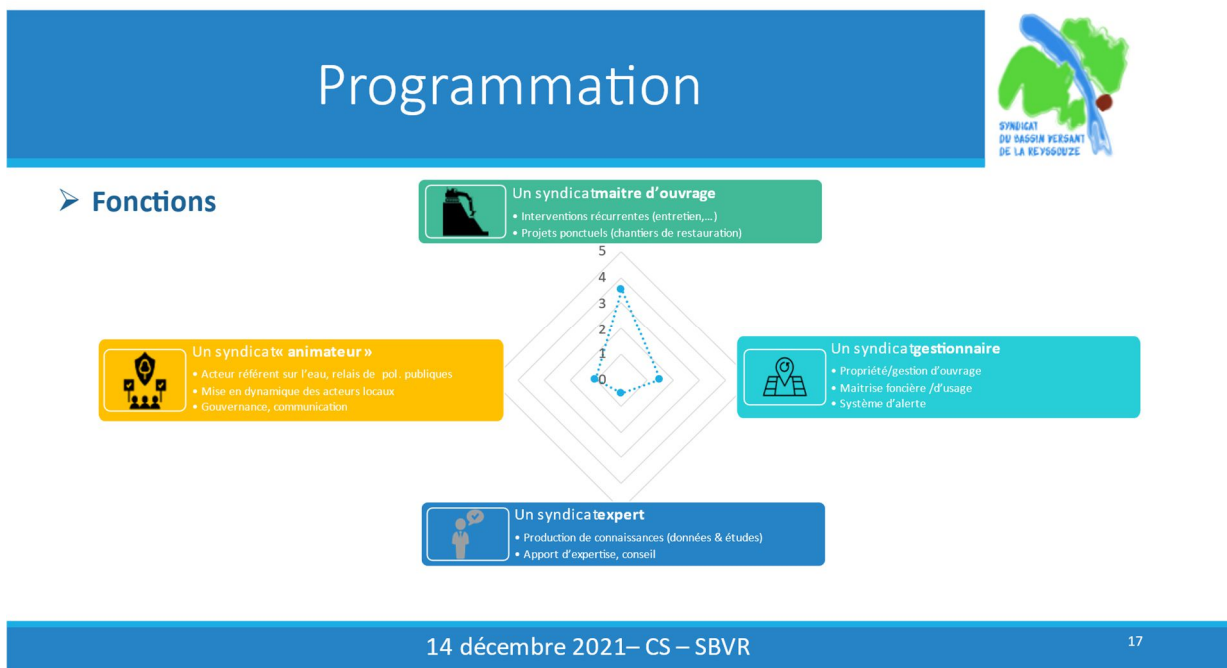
Programmation

SYNDICAT DU BASSIN VERSANT DE LA REYSSOUZE

Fonctions

Un syndicat maitre d'ouvrage
• Interventions récurrentes (entretien,…)
• Projets ponctuels (chantiers de restauration)

5
4
3
2
1
0

Un syndicat « animateur »
• Acteur référent sur l'eau, relais de pol. publiques
• Mise en dynamique des acteurs locaux
• Gouvernance, communication

Un syndicat gestionnaire
• Propriété/gestion d'ouvrage
• Maitrise foncière /d'usage
• Système d'alerte

Un syndicat expert
• Production de connaissances (données & études)
• Apport d'expertise, conseil

14 décembre 2021– CS – SBVR

17